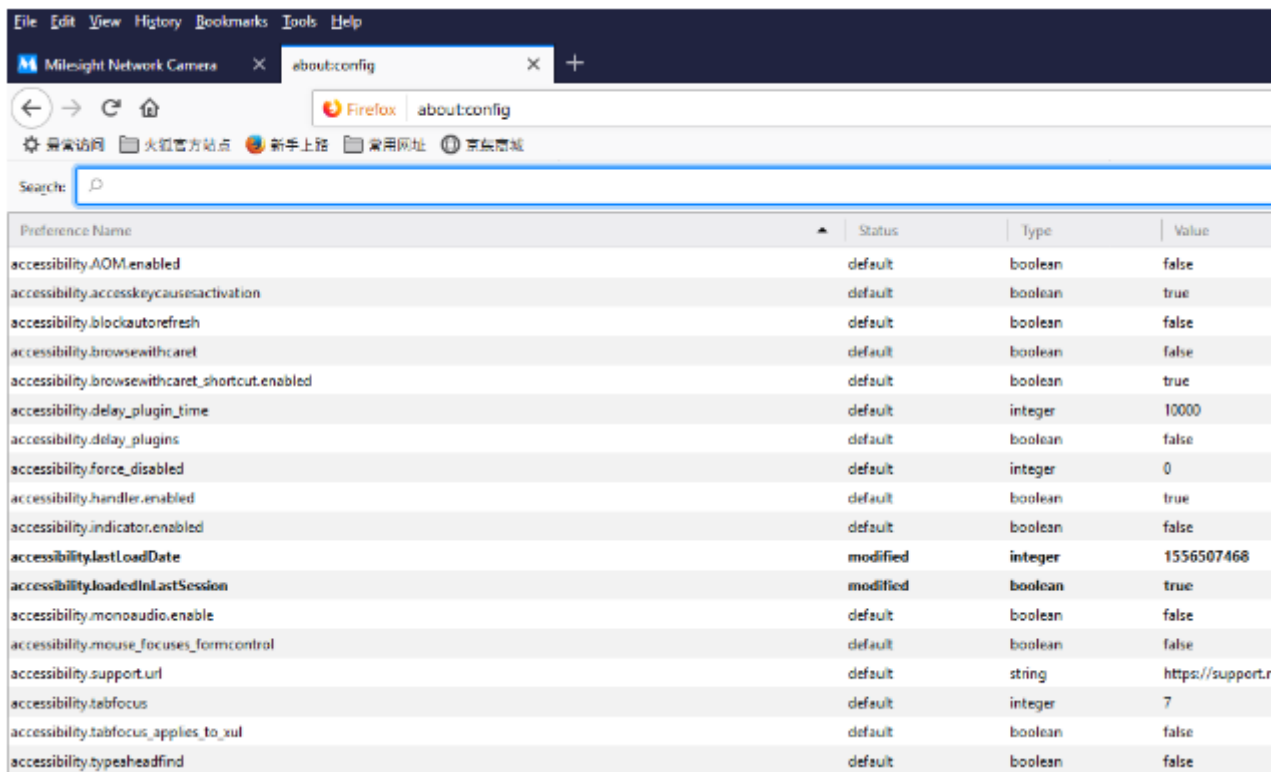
File Edit View History Bookmarks Tools Help

Milesight Network Camera × about:config × +

Firefox about:config

最常访问 火狐官方站点 新手上路 常用网址 京东商城

Search:

| Preference Name | Status | Type | Value |
|---|---|---|---|
| accessibility.AOM.enabled | default | boolean | false |
| accessibility.accesskeycausesactivation | default | boolean | true |
| accessibility.blockautorefresh | default | boolean | false |
| accessibility.browsewithcaret | default | boolean | false |
| accessibility.browsewithcaret_shortcut.enabled | default | boolean | true |
| accessibility.delay_plugin_time | default | integer | 10000 |
| accessibility.delay_plugins | default | boolean | false |
| accessibility.force_disabled | default | integer | 0 |
| accessibility.handler.enabled | default | boolean | true |
| accessibility.indicator.enabled | default | boolean | false |
| accessibility.lastLoadDate | modified | integer | 1556507468 |
| accessibility.loadedInLastSession | modified | boolean | true |
| accessibility.monoaudio.enable | default | boolean | false |
| accessibility.mouse_focuses_formcontrol | default | boolean | false |
| accessibility.support.url | default | string | https://support.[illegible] |
| accessibility.tabfocus | default | integer | 7 |
| accessibility.tabfocus_applies_to_xul | default | boolean | false |
| accessibility.typeaheadfind | default | boolean | false |